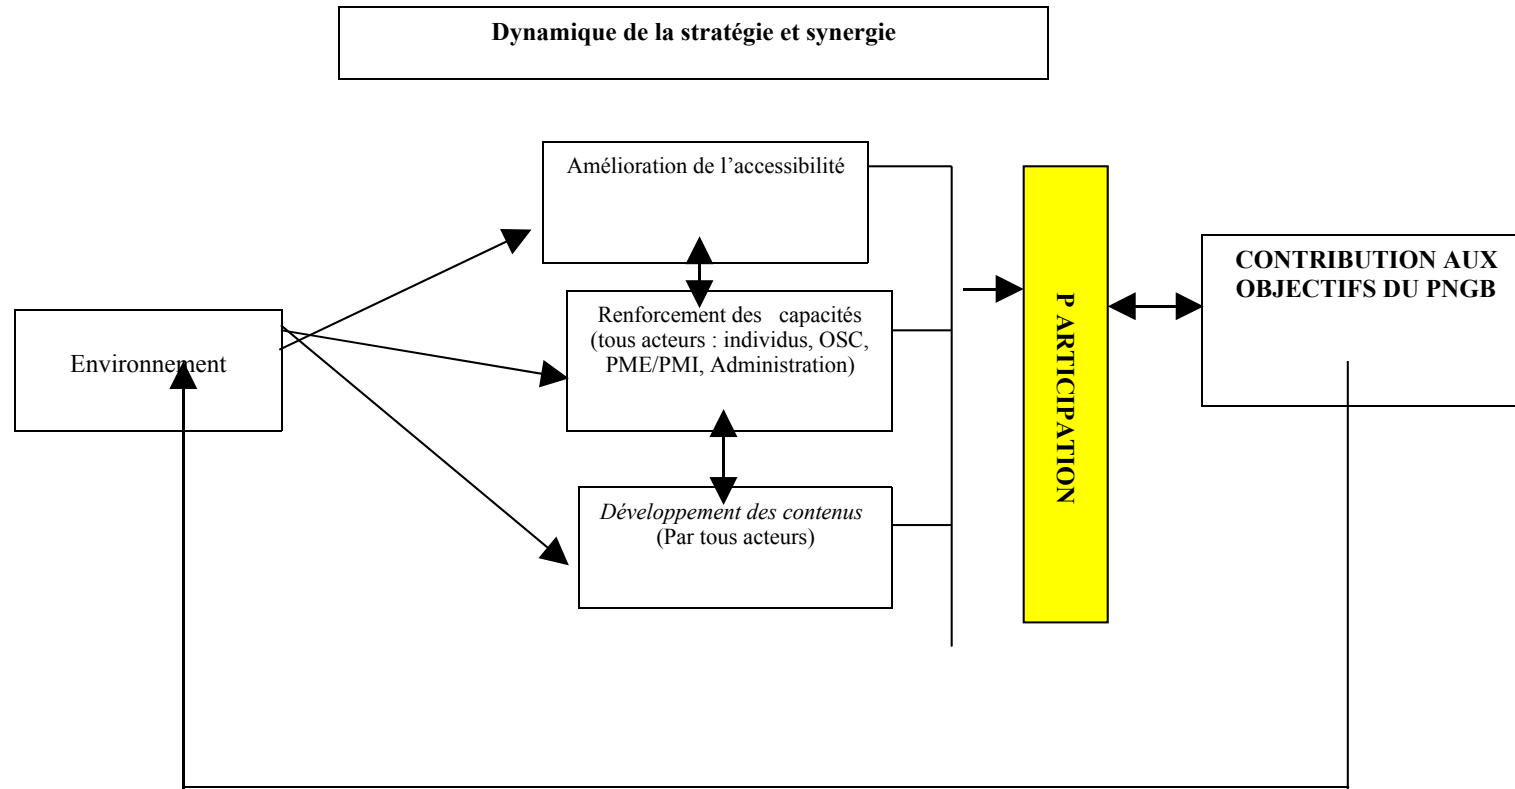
Dynamique de la stratégie et synergie

Amélioration de l'accessibilité

Environnement

Renforcement des capacités (tous acteurs : individus, OSC, PME/PMI, Administration)

Développement des contenus (Par tous acteurs)

P ARTICIPATION

CONTRIBUTION AUX OBJECTIFS DU PNGB